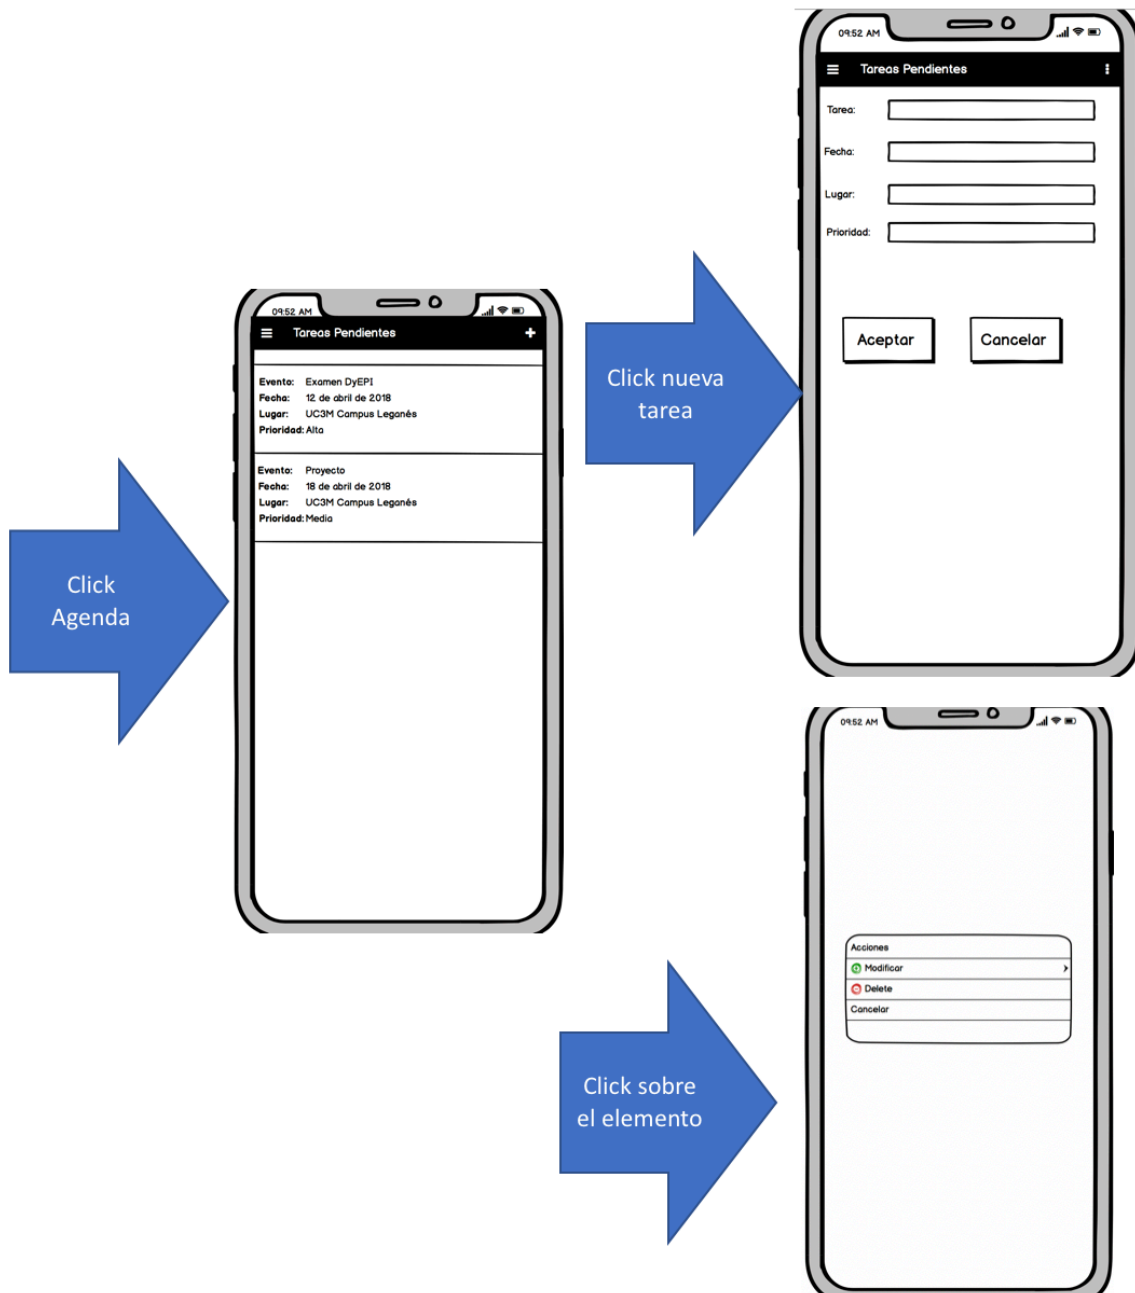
Click Agenda

09:52 AM

Tareas Pendientes

Evento: Examen DyEPI
Fecha: 12 de abril de 2018
Lugar: UC3M Campus Leganés
Prioridad: Alta

Evento: Proyecto
Fecha: 18 de abril de 2018
Lugar: UC3M Campus Leganés
Prioridad: Media

Click nueva tarea

09:52 AM

Tareas Pendientes

Tarea:

Fecha:

Lugar:

Prioridad:

Aceptar

Cancelar

09:52 AM

Acciones
Modificar
Delete
Cancelar

Click sobre el elemento